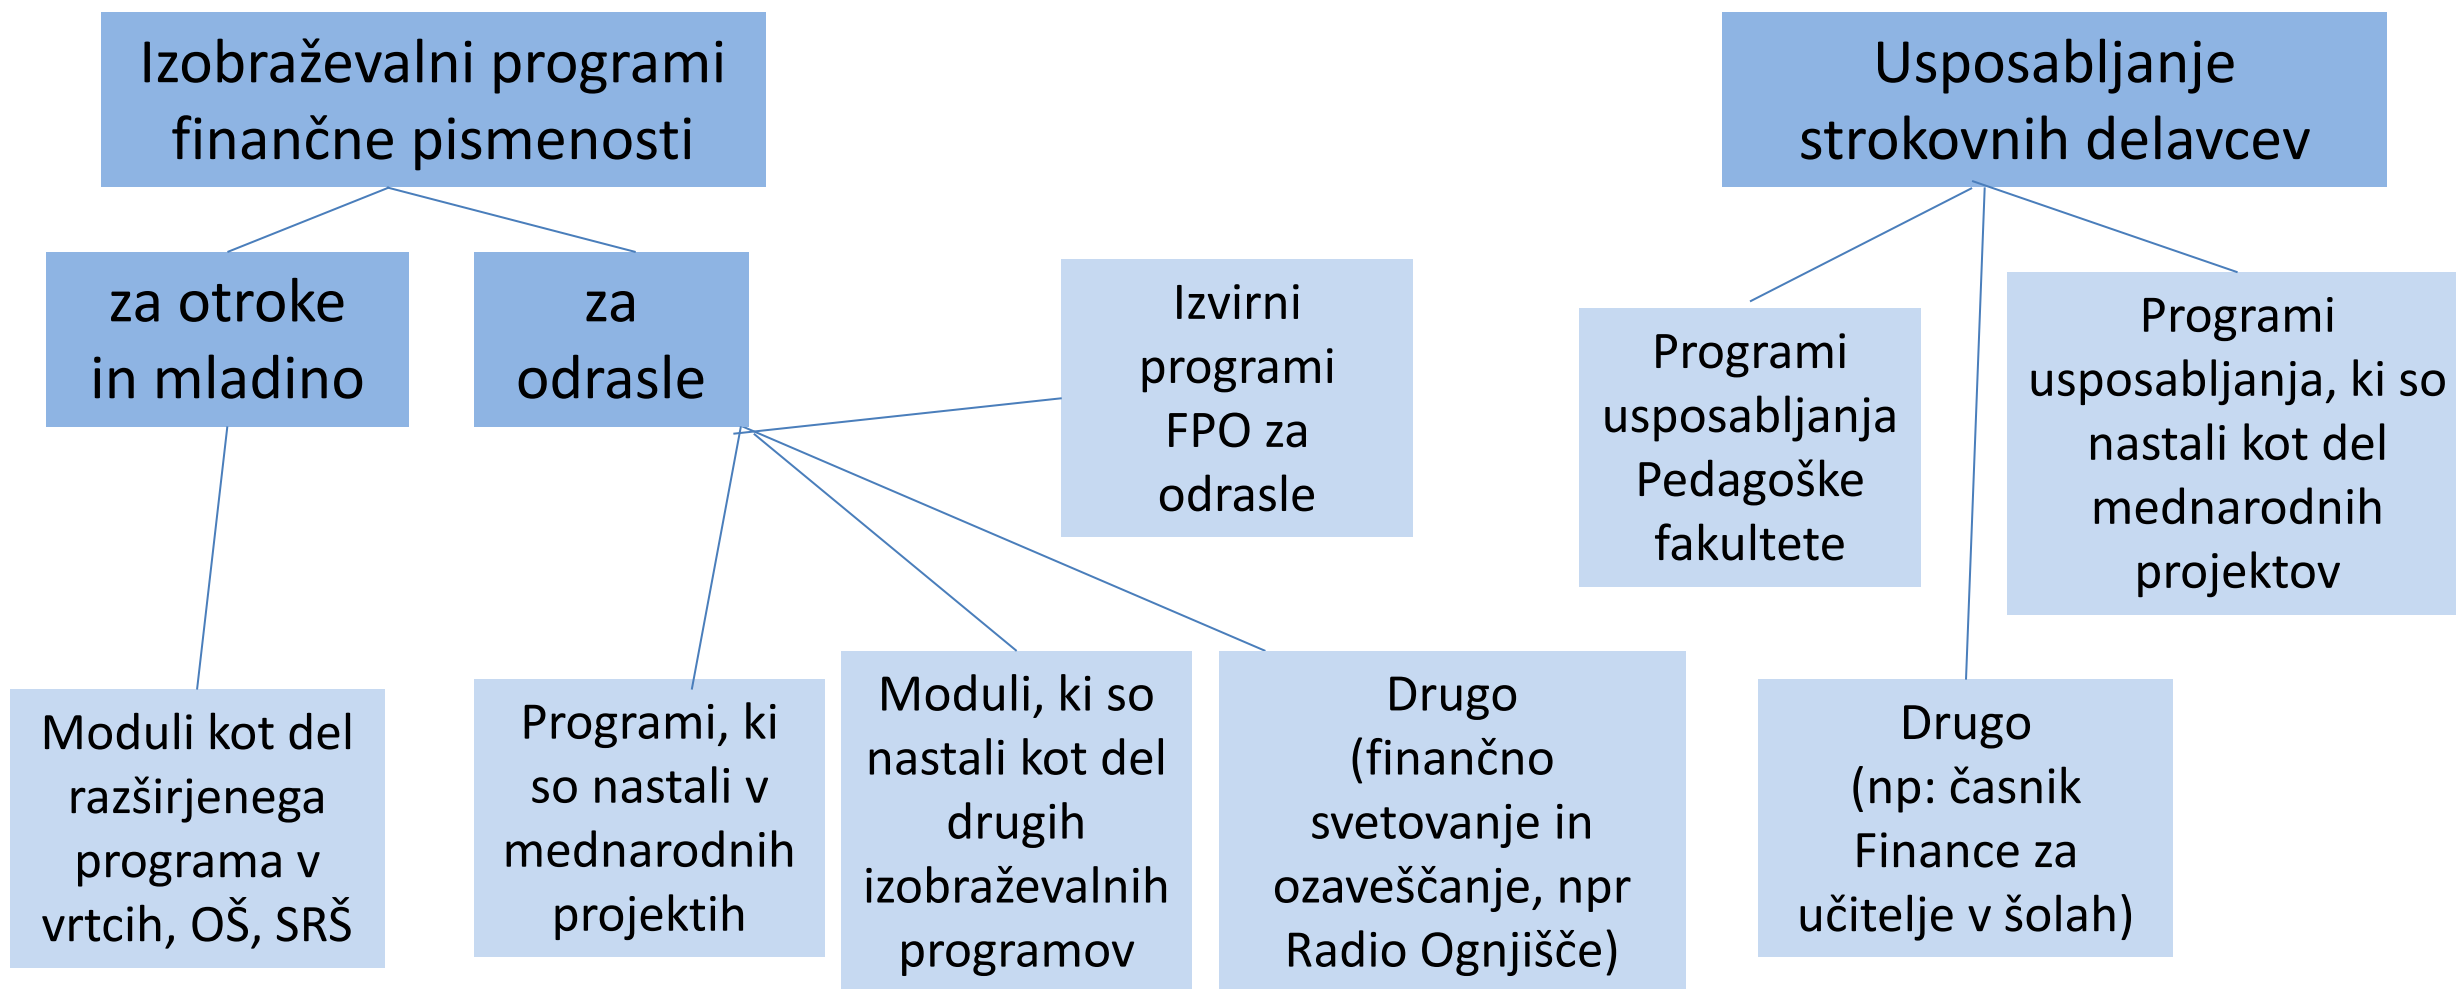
Izobraževalni programi finančne pismenosti

za otroke in mladino

za odrasle

Izvirni programi FPO za odrasle

Moduli kot del razširjenega programa v vrtcih, OŠ, SRŠ

Programi, ki so nastali v mednarodnih projektih

Moduli, ki so nastali kot del drugih izobraževalnih programov

Drugo (finančno svetovanje in ozaveščanje, npr Radio Ognjišče)

Usposabljanje strokovnih delavcev

Programi usposabljanja Pedagoške fakultete

Programi usposabljanja, ki so nastali kot del mednarodnih projektov

Drugo (np: časnik Finance za učitelje v šolah)